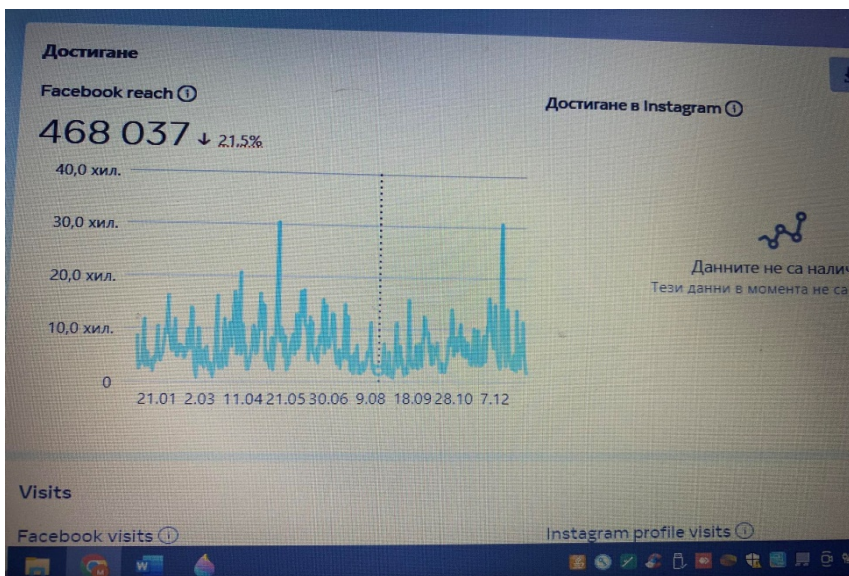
Достигане

Facebook reach ⓘ

468 037 ↓ 21,5%

40,0 хил.
30,0 хил.
20,0 хил.
10,0 хил.
0

21.01 2.03 11.04 21.05 30.06 9.08 18.09 28.10 7.12

Достигане в Instagram ⓘ

Данните не са нали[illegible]
Тези данни в момента не са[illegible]

Visits

Facebook visits ⓘ

Instagram profile visits ⓘ